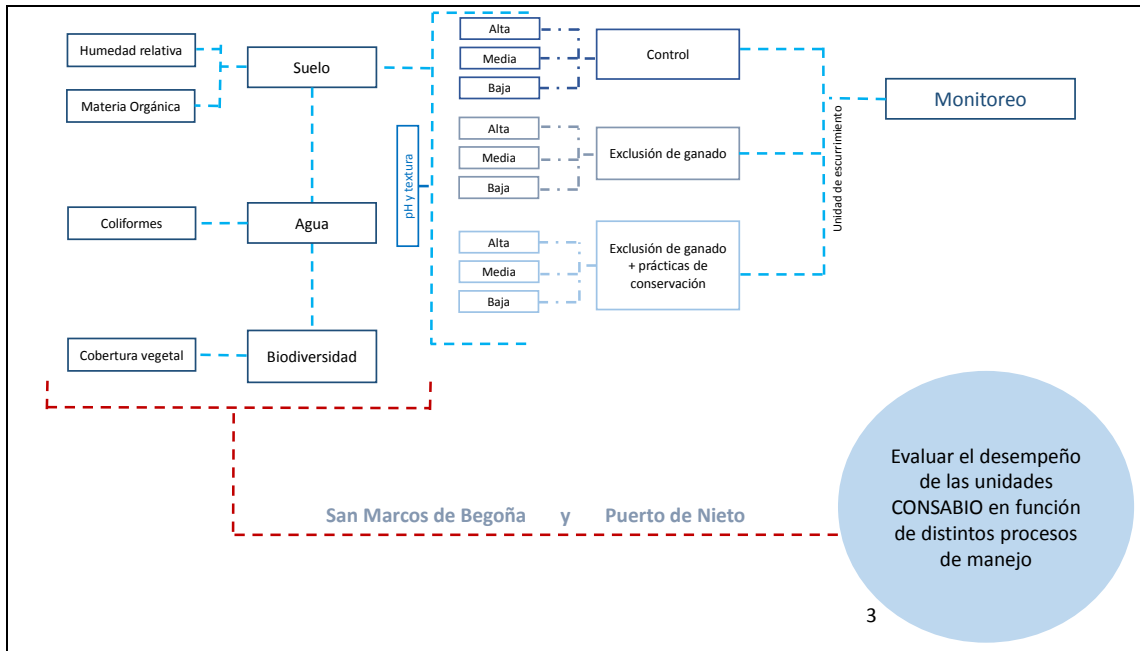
Humedad relativa

Materia Orgánica

Suelo

Coliformes

Agua

Cobertura vegetal

Biodiversidad

pH y textura

Alta

Media

Baja

Control

Alta

Media

Baja

Exclusión de ganado

Alta

Media

Baja

Exclusión de ganado + prácticas de conservación

Unidad de escurrimiento

Monitoreo

San Marcos de Begoña y Puerto de Nieto

Evaluar el desempeño de las unidades CONSABIO en función de distintos procesos de manejo

3